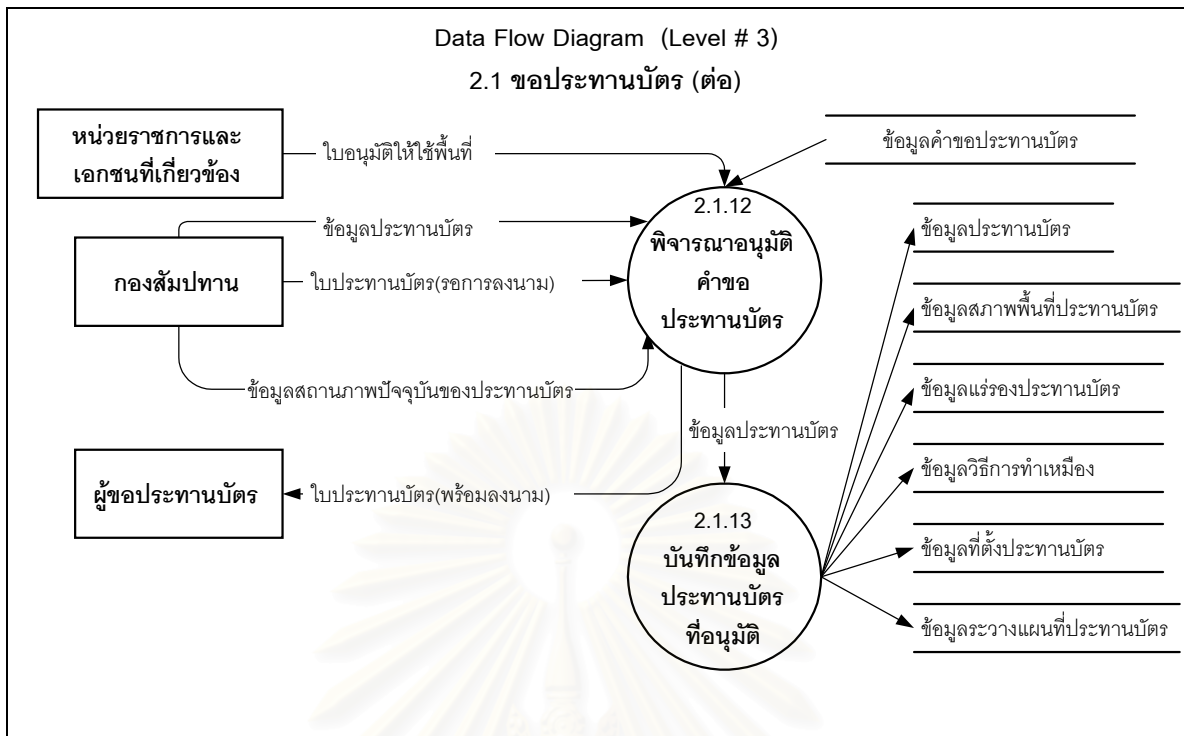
Data Flow Diagram (Level # 3)
2.1 ขอประทานบัตร (ต่อ)

หน่วยราชการและเอกชนที่เกี่ยวข้อง

ใบอนุมัติให้ใช้พื้นที่

ข้อมูลคำขอประทานบัตร

ข้อมูลประทานบัตร

กองสัมปทาน

ใบประทานบัตร(รอการลงนาม)

2.1.12
พิจารณาอนุมัติคำขอประทานบัตร

ข้อมูลสถานภาพปัจจุบันของประทานบัตร

ข้อมูลประทานบัตร

ผู้ขอประทานบัตร

ใบประทานบัตร(พร้อมลงนาม)

2.1.13
บันทึกข้อมูลประทานบัตรที่อนุมัติ

ข้อมูลประทานบัตร

ข้อมูลสภาพพื้นที่ประทานบัตร

ข้อมูลแร่รองประทานบัตร

ข้อมูลวิธีการทำเหมือง

ข้อมูลที่ตั้งประทานบัตร

ข้อมูลระวางแผนที่ประทานบัตร